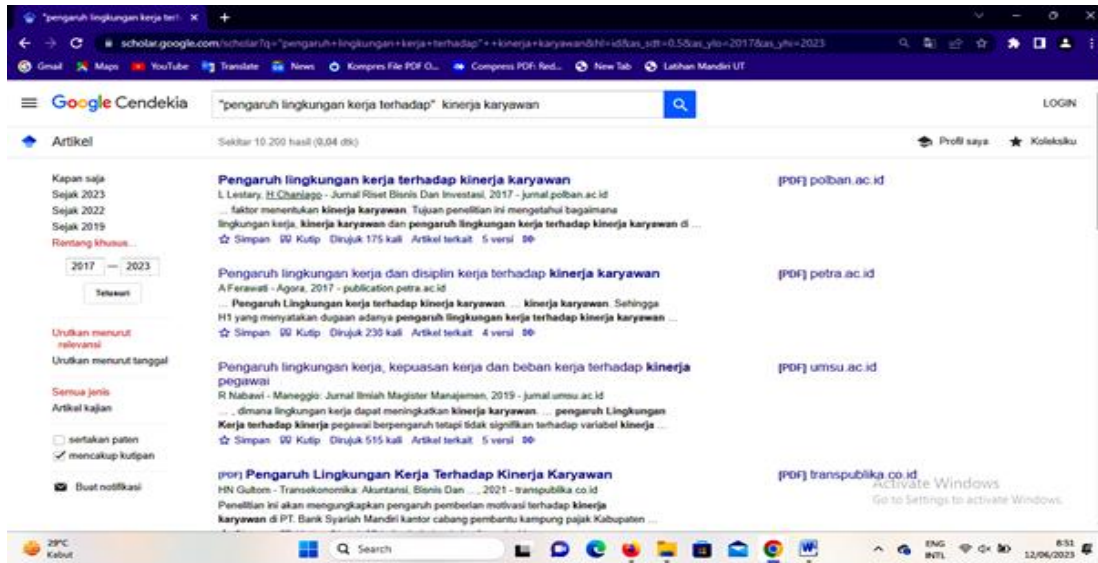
"pengaruh lingkungan kerja terh ×
scholar.google.com/scholar?q="pengaruh+lingkungan+kerja+terhadap"++kinerja+karyawan&hl=id&as_sdt=0,5&as_ylo=2017&as_yhi=2023
Gmail Maps YouTube Translate News Kompres File PDF O... Compress PDF: Red... New Tab Latihan Mandiri UT

Google Cendekia "pengaruh lingkungan kerja terhadap" kinerja karyawan LOGIN

Artikel Sekitar 10.200 hasil (0,04 dtk) Profil saya Koleksiku

Kapan saja
Sejak 2023
Sejak 2022
Sejak 2019
Rentang khusus...
2017 — 2023
Telusuri

Urutkan menurut relevansi
Urutkan menurut tanggal

Semua jenis
Artikel kajian

sertakan paten
mencakup kutipan

Buat notifikasi

Pengaruh lingkungan kerja terhadap kinerja karyawan
L Lestary, H Chaniago - Jurnal Riset Bisnis Dan Investasi, 2017 - jurnal.polban.ac.id
... faktor menentukan kinerja karyawan. Tujuan penelitian ini mengetahui bagaimana lingkungan kerja, kinerja karyawan dan pengaruh lingkungan kerja terhadap kinerja karyawan di ...
Simpan Kutip Dirujuk 175 kali Artikel terkait 5 versi
[PDF] polban.ac.id

Pengaruh lingkungan kerja dan disiplin kerja terhadap kinerja karyawan
A Ferawati - Agora, 2017 - publication.petra.ac.id
... Pengaruh Lingkungan kerja terhadap kinerja karyawan. ... kinerja karyawan. Sehingga H1 yang menyatakan dugaan adanya pengaruh lingkungan kerja terhadap kinerja karyawan ...
Simpan Kutip Dirujuk 230 kali Artikel terkait 4 versi
[PDF] petra.ac.id

Pengaruh lingkungan kerja, kepuasan kerja dan beban kerja terhadap kinerja pegawai
R Nabawi - Maneggio: Jurnal Ilmiah Magister Manajemen, 2019 - jurnal.umsu.ac.id
... , dimana lingkungan kerja dapat meningkatkan kinerja karyawan. ... pengaruh Lingkungan Kerja terhadap kinerja pegawai berpengaruh tetapi tidak signifikan terhadap variabel kinerja ...
Simpan Kutip Dirujuk 515 kali Artikel terkait 5 versi
[PDF] umsu.ac.id

[PDF] Pengaruh Lingkungan Kerja Terhadap Kinerja Karyawan
HN Gultom - Transekonomika: Akuntansi, Bisnis Dan ..., 2021 - transpublika.co.id
Penelitian ini akan mengungkapkan pengaruh pemberian motivasi terhadap kinerja karyawan di PT. Bank Syariah Mandiri kantor cabang pembantu kampung pajak Kabupaten ...
[PDF] transpublika.co.id

Activate Windows
Go to Settings to activate Windows.

29°C Kabut Search ENG INTL 8:51 12/06/2023